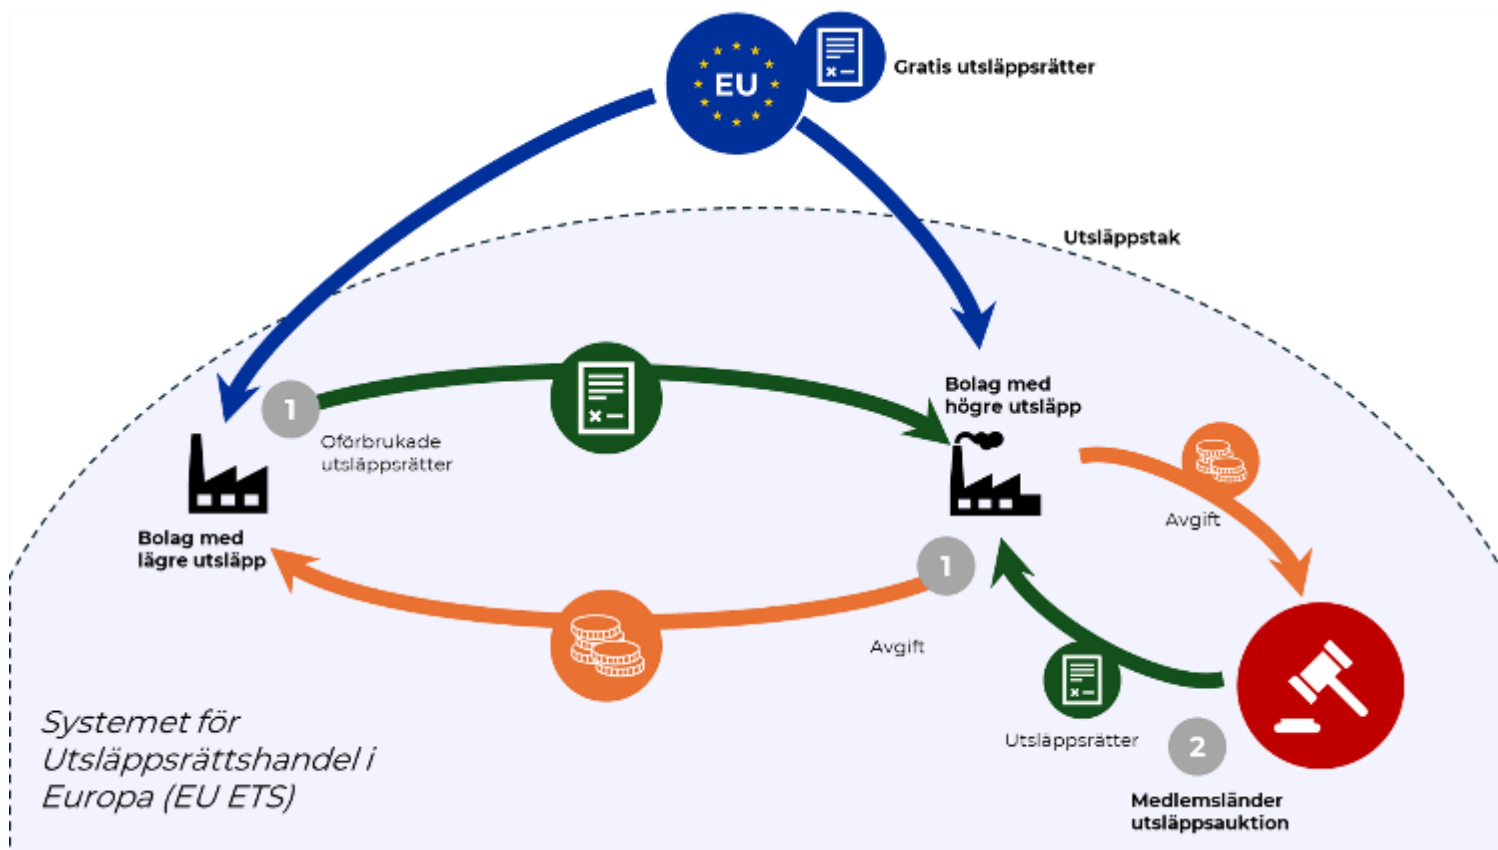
EU

Gratis utsläppsrätter

Utsläppstak

1

Oförbrukade utsläppsrätter

Bolag med högre utsläpp

Bolag med lägre utsläpp

Avgift

1

Avgift

Utsläppsrätter

2

Medlemsländer utsläppsauktion

Systemet för Utsläppsrättshandel i Europa (EU ETS)